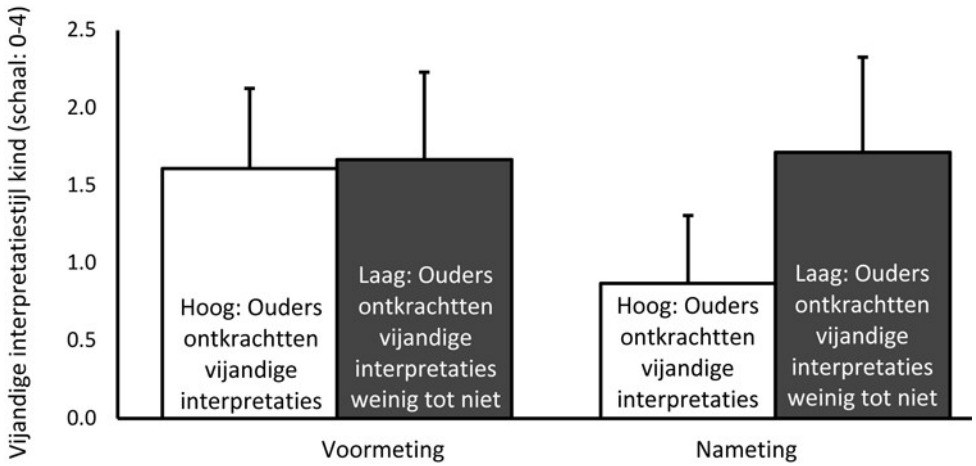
Vijandige interpretatiestijl kind (schaal: 0-4)

2.5
2.0
1.5
1.0
0.5
0.0

Hoog: Ouders ontkrachtten vijandige interpretaties

Laag: Ouders ontkrachtten vijandige interpretaties weinig tot niet

Hoog: Ouders ontkrachtten vijandige interpretaties

Laag: Ouders ontkrachtten vijandige interpretaties weinig tot niet

Voormeting

Nameting